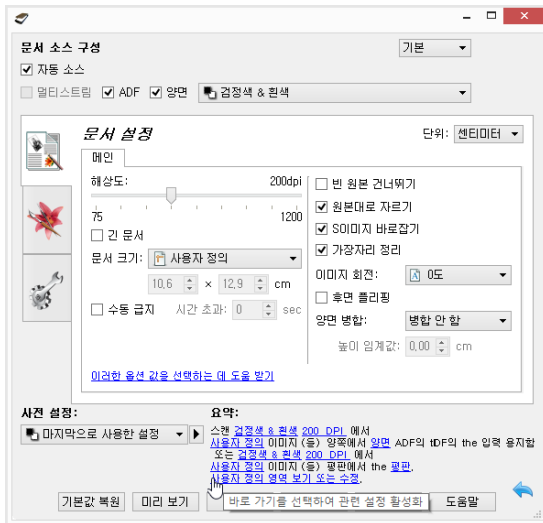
문서 소스 구성
기본
자동 소스
멀티스트림 ADF 양면
검정색 & 흰색

문서 설정
단위: 센티미터
메인
해상도: 200dpi
75 1200
긴 문서
문서 크기: 사용자 정의
10,6 × 12,9 cm
수동 급지 시간 초과: 0 sec
빈 원본 건너뛰기
원본대로 자르기
S이미지 바로잡기
가장자리 정리
이미지 회전: 0도
후면 플리핑
양면 병합: 병합 안 함
높이 임계값: 0,00 cm
이러한 옵션 값을 선택하는 데 도움 받기

사전 설정:
마지막으로 사용한 설정
요약:
스캔 검정색 & 흰색 200 DPI 에서
사용자 정의 이미지 (들) 양쪽에서 양면 ADF의 tDF의 the 입력 용지함 또는 검정색 & 흰색 200 DPI 에서
사용자 정의 이미지 (들) 평판에서 the 평판.
사용자 정의 영역 보기 또는 수정.
기본값 복원 미리 보기
바로 가기를 선택하여 관련 설정 활성화
도움말